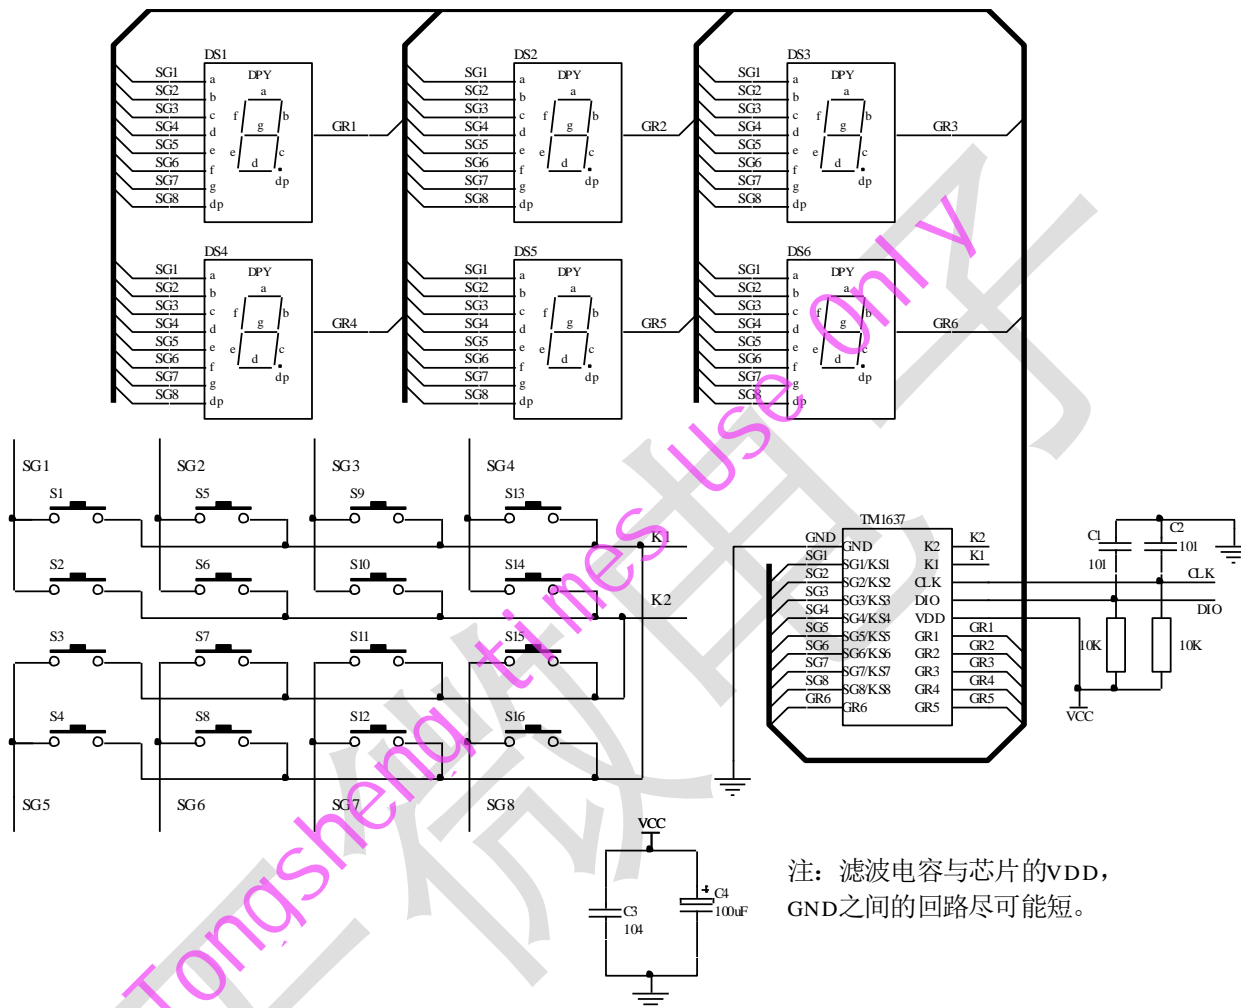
DS1
SG1 a
SG2 b
SG3 c
SG4 d
SG5 e
SG6 f
SG7 g
SG8 dp
DPY
a
f g b
e d c
dp
GR1

DS2
SG1 a
SG2 b
SG3 c
SG4 d
SG5 e
SG6 f
SG7 g
SG8 dp
DPY
a
f g b
e d c
dp
GR2

DS3
SG1 a
SG2 b
SG3 c
SG4 d
SG5 e
SG6 f
SG7 g
SG8 dp
DPY
a
f g b
e d c
dp
GR3

DS4
SG1 a
SG2 b
SG3 c
SG4 d
SG5 e
SG6 f
SG7 g
SG8 dp
DPY
a
f g b
e d c
dp
GR4

DS5
SG1 a
SG2 b
SG3 c
SG4 d
SG5 e
SG6 f
SG7 g
SG8 dp
DPY
a
f g b
e d c
dp
GR5

DS6
SG1 a
SG2 b
SG3 c
SG4 d
SG5 e
SG6 f
SG7 g
SG8 dp
DPY
a
f g b
e d c
dp
GR6

SG1 SG2 SG3 SG4
S1 S5 S9 S13
K1
S2 S6 S10 S14
K2
S3 S7 S11 S15
S4 S8 S12 S16
SG5 SG6 SG7 SG8

TM1637
GND GND K2 K2
SG1 SG1/KS1 K1 K1
SG2 SG2/KS2 CLK
SG3 SG3/KS3 DIO
SG4 SG4/KS4 VDD
SG5 SG5/KS5 GR1 GR1
SG6 SG6/KS6 GR2 GR2
SG7 SG7/KS7 GR3 GR3
SG8 SG8/KS8 GR4 GR4
GR6 GR6 GR5 GR5

C1 101
C2 101
CLK
DIO
10K 10K
VCC

VCC
C3 104
C4 100uF

注：滤波电容与芯片的VDD，GND之间的回路尽可能短。

Tongsheng times use only